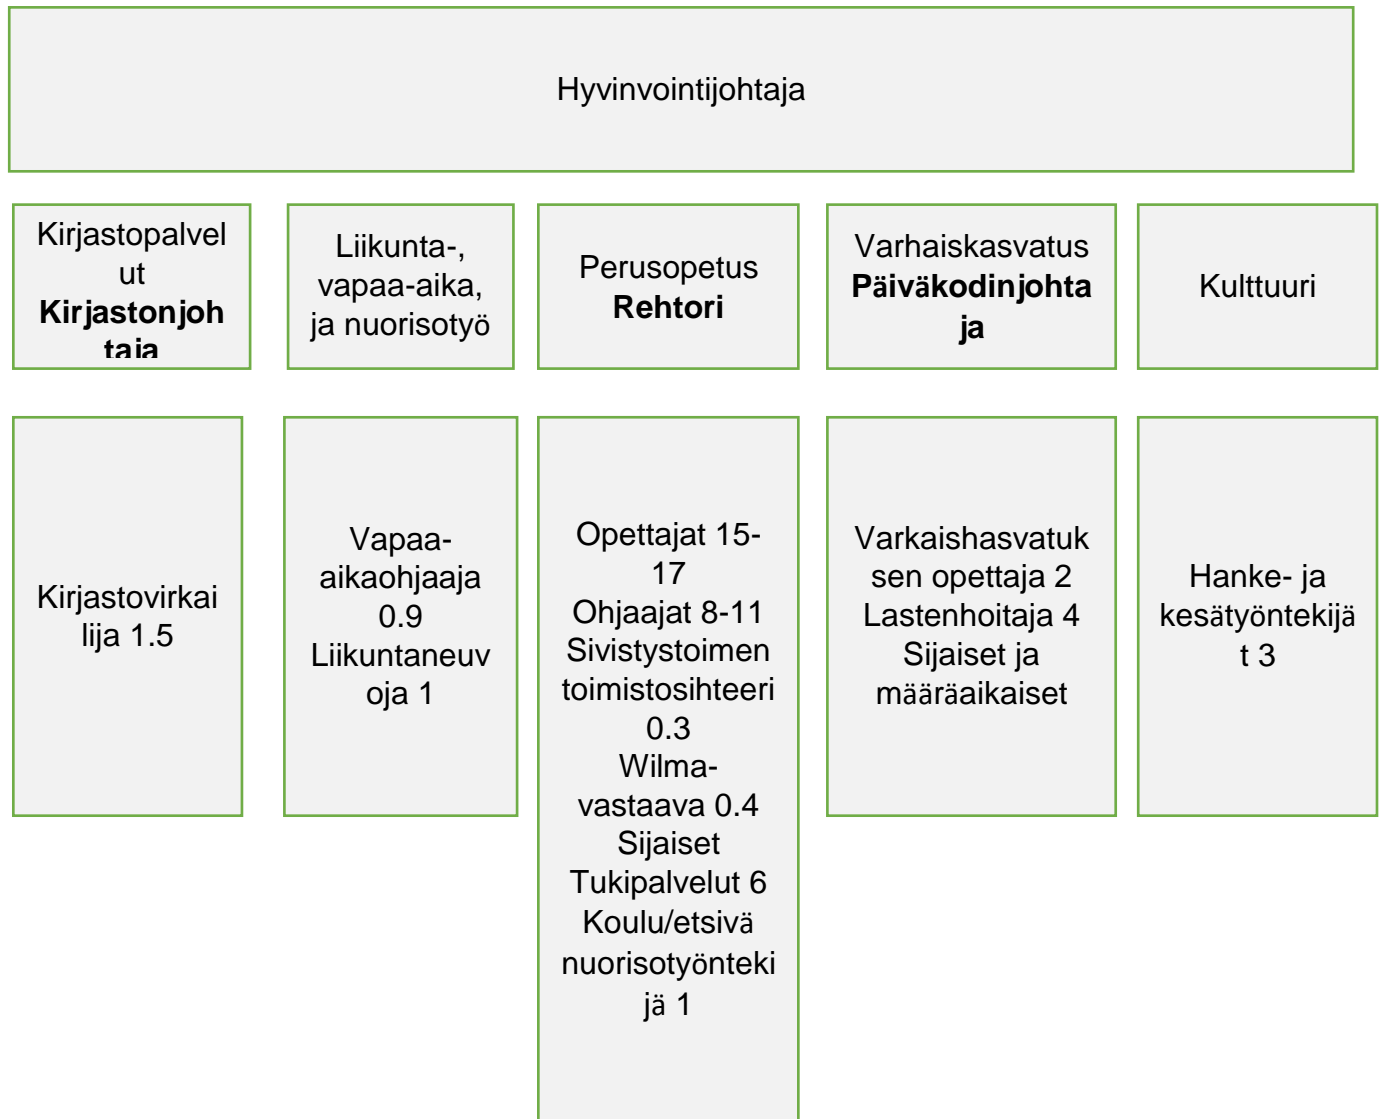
Hyvinvointijohtaja

Kirjastopalvelut **Kirjastonjohtaja**

Liikunta-, vapaa-aika, ja nuorisotyö

Perusopetus **Rehtori**

Varhaiskasvatus **Päiväkodinjohtaja**

Kulttuuri

Kirjastovirkailija 1.5

Vapaa-aikaohjaaja 0.9 Liikuntaneuvoja 1

Opettajat 15-17 Ohjaajat 8-11 Sivistystoimen toimistosihteeri 0.3 Wilma-vastaava 0.4 Sijaiset Tukipalvelut 6 Koulu/etsivä nuorisotyöntekijä 1

Varkaishasvatuksen opettaja 2 Lastenhoitaja 4 Sijaiset ja määräaikaiset

Hanke- ja kesätyöntekijät 3